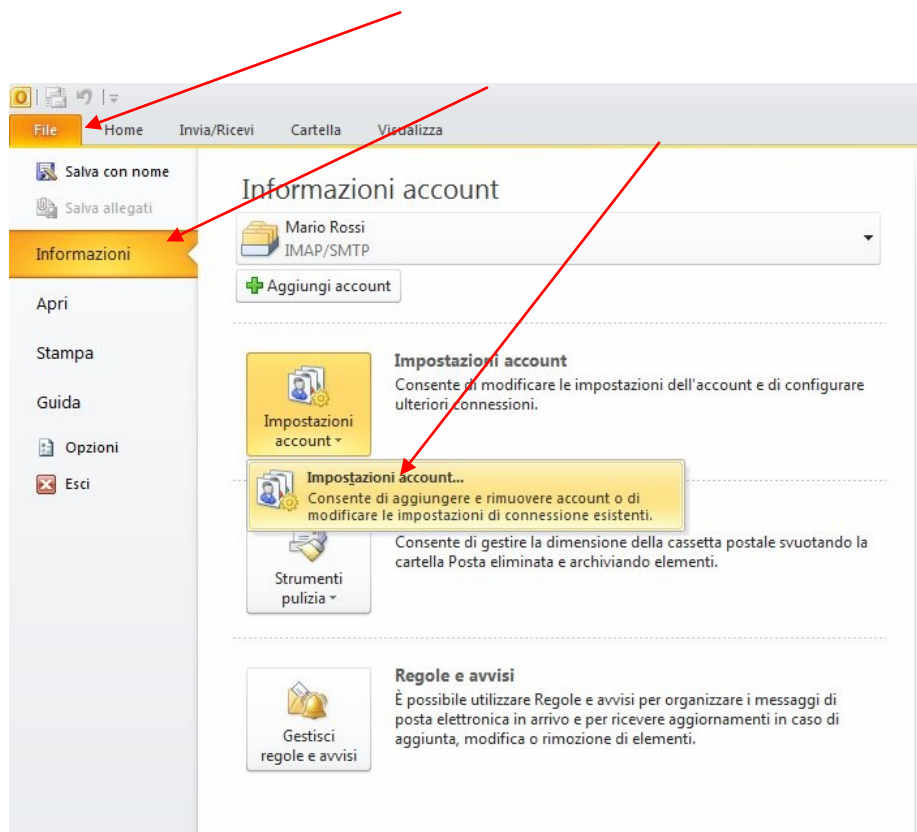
File
Home
Invia/Ricevi
Cartella
Visualizza

Salva con nome
Salva allegati
Informazioni
Apri
Stampa
Guida
Opzioni
Esci

Informazioni account

Mario Rossi
IMAP/SMTP

Aggiungi account

Impostazioni account

Impostazioni account
Consente di modificare le impostazioni dell'account e di configurare ulteriori connessioni.

Impostazioni account...
Consente di aggiungere e rimuovere account o di modificare le impostazioni di connessione esistenti.

Strumenti pulizia

Consente di gestire la dimensione della cassetta postale svuotando la cartella Posta eliminata e archiviando elementi.

Gestisci regole e avvisi

Regole e avvisi
È possibile utilizzare Regole e avvisi per organizzare i messaggi di posta elettronica in arrivo e per ricevere aggiornamenti in caso di aggiunta, modifica o rimozione di elementi.